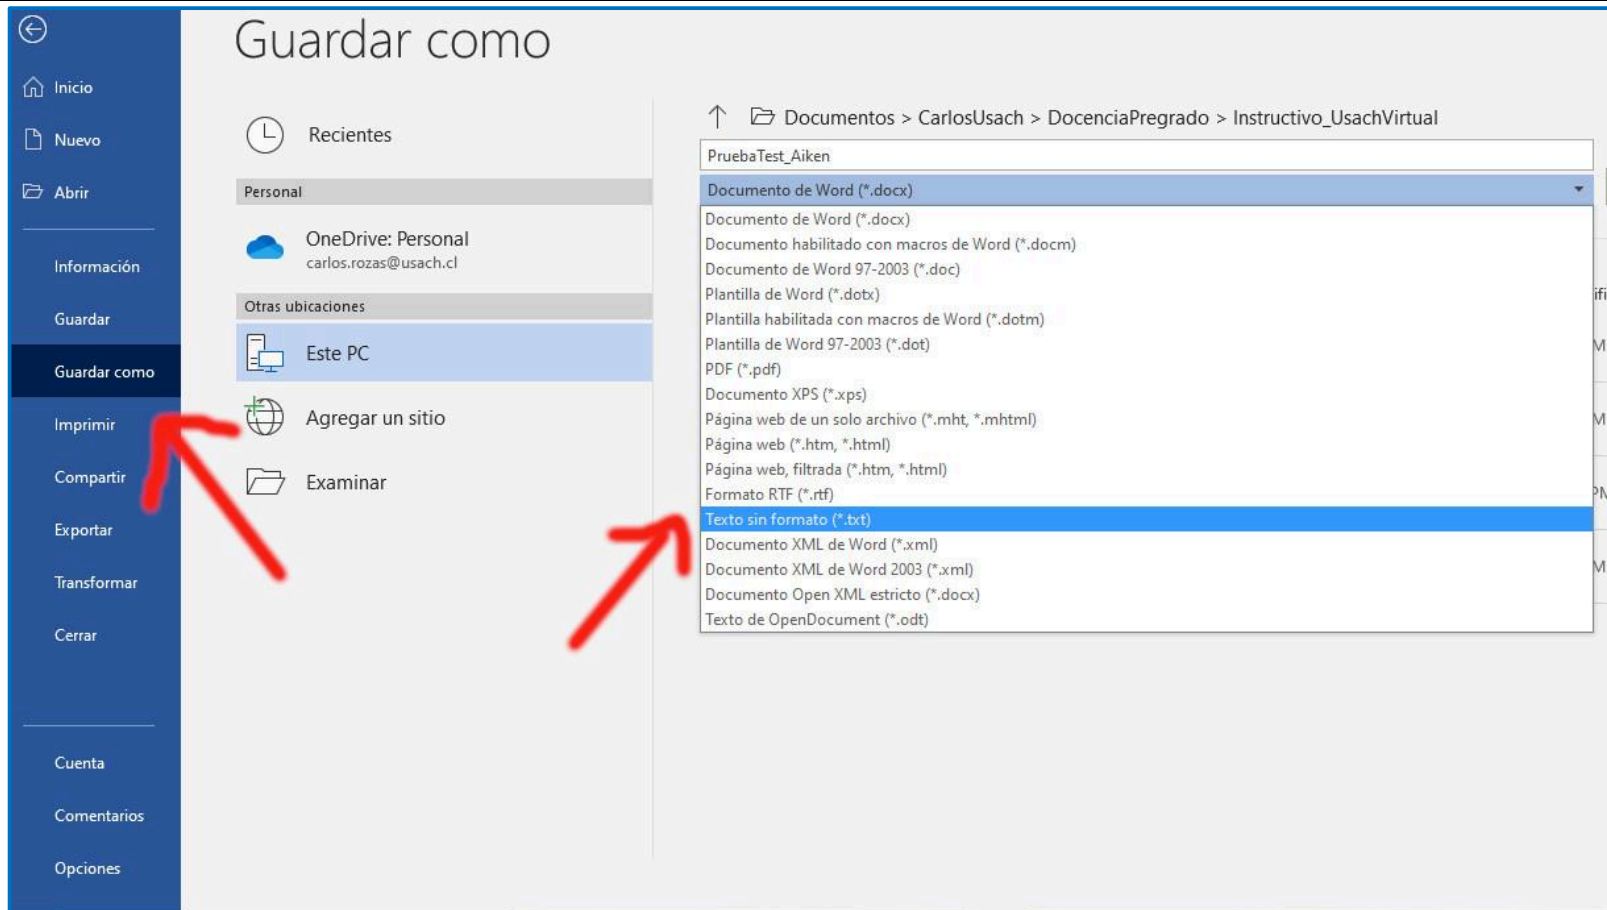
Inicio
Nuevo
Abrir
Información
Guardar
Guardar como
Imprimir
Compartir
Exportar
Transformar
Cerrar
Cuenta
Comentarios
Opciones

Guardar como

Recientes
Personal
OneDrive: Personal
carlos.rozas@usach.cl
Otras ubicaciones
Este PC
Agregar un sitio
Examinar

Documentos > CarlosUsach > DocenciaPregrado > Instructivo_UsachVirtual
PruebaTest_Aiken
Documento de Word (*.docx)
Documento de Word (*.docx)
Documento habilitado con macros de Word (*.docm)
Documento de Word 97-2003 (*.doc)
Plantilla de Word (*.dotx)
Plantilla habilitada con macros de Word (*.dotm)
Plantilla de Word 97-2003 (*.dot)
PDF (*.pdf)
Documento XPS (*.xps)
Página web de un solo archivo (*.mht, *.mhtml)
Página web (*.htm, *.html)
Página web, filtrada (*.htm, *.html)
Formato RTF (*.rtf)
Texto sin formato (*.txt)
Documento XML de Word (*.xml)
Documento XML de Word 2003 (*.xml)
Documento Open XML estricto (*.docx)
Texto de OpenDocument (*.odt)